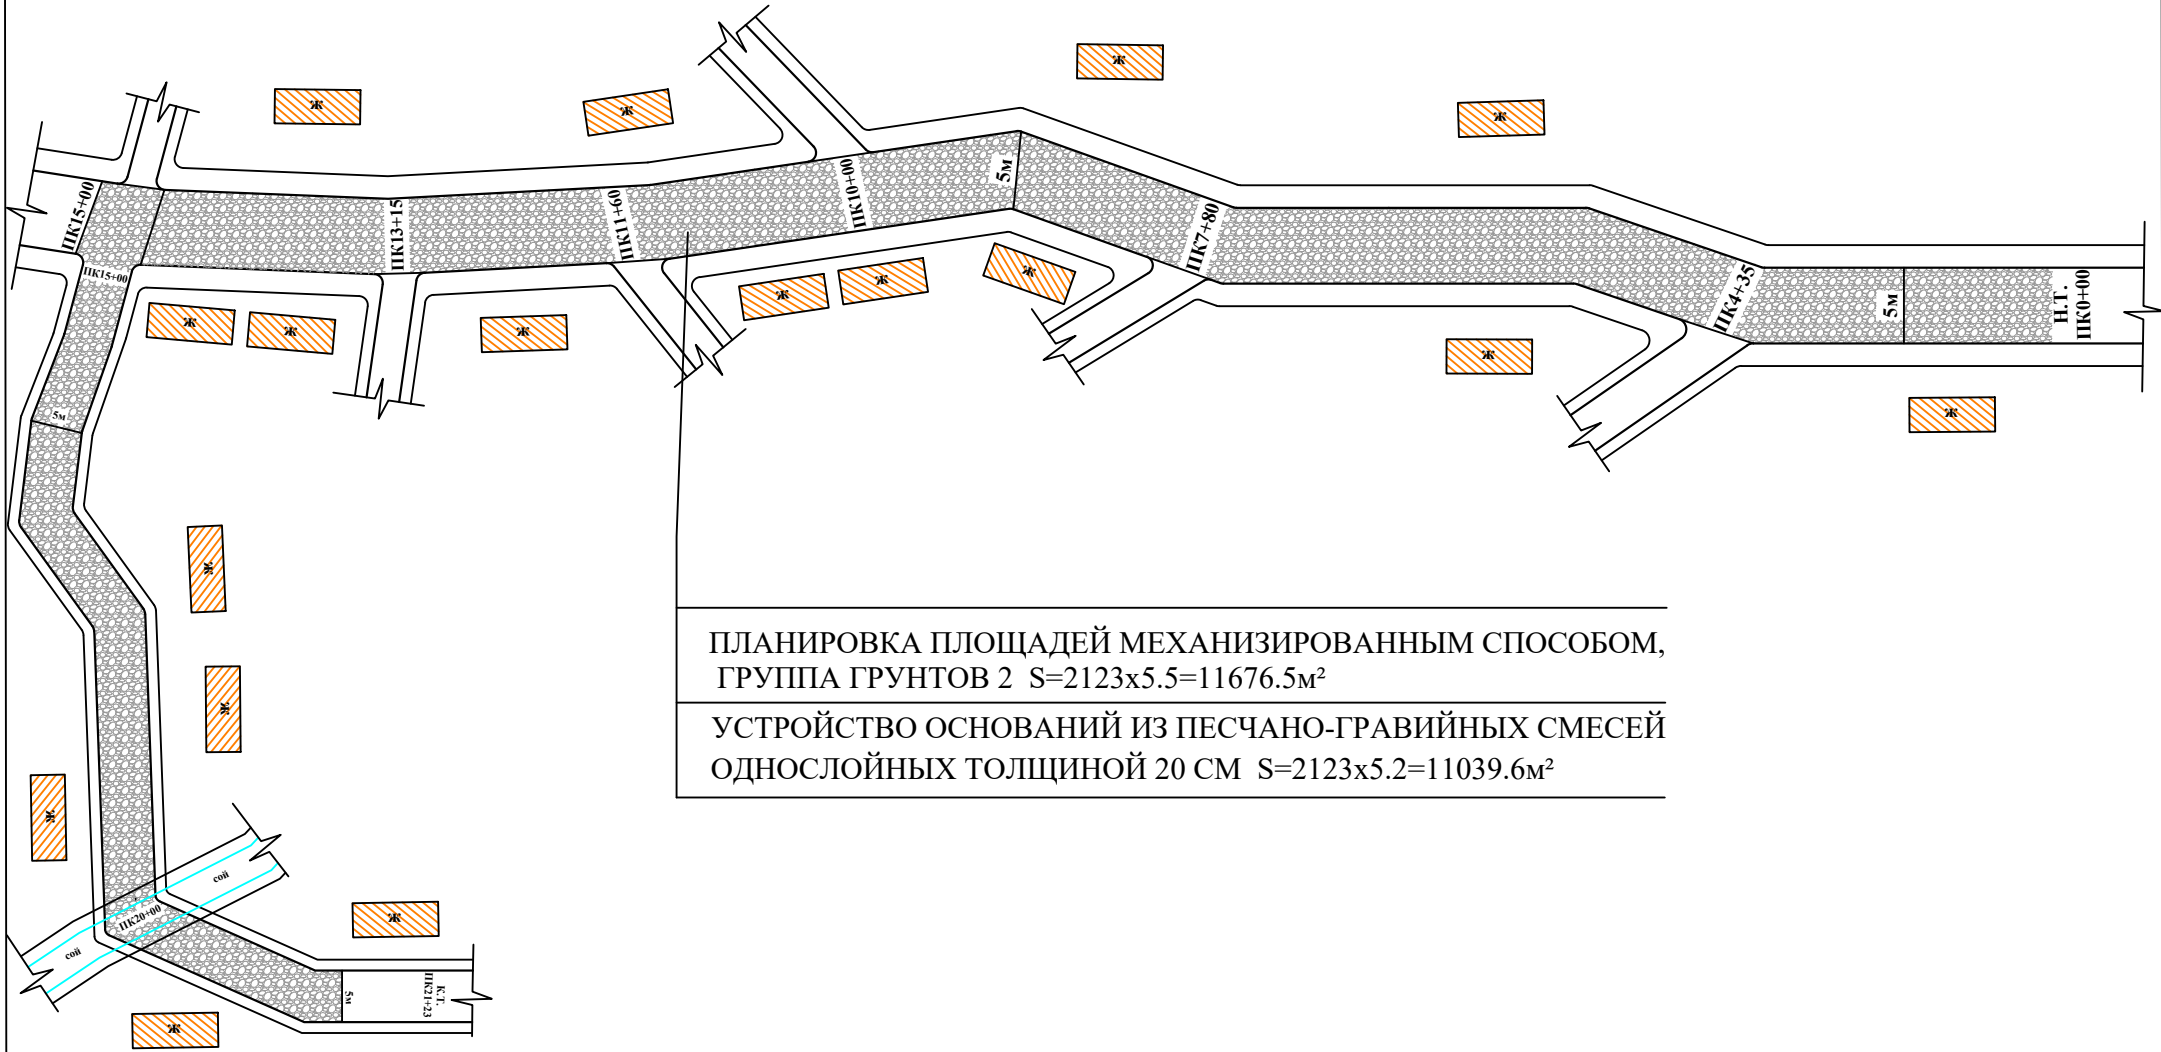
ж

ж

ж

ж

ж

ПК15+00

ПК13+15

ПК11+60

ПК10+00

5м

ПК7+80

ПК4+35

5м

Н.Т.
ПК0+00

ПК15+00

ж

ж

ж

ж

ж

ж

ж

ж

5м

ж

ж

ж

ПЛАНИРОВКА ПЛОЩАДЕЙ МЕХАНИЗИРОВАННЫМ СПОСОБОМ, ГРУППА ГРУНТОВ 2 S=2123x5.5=11676.5м²

УСТРОЙСТВО ОСНОВАНИЙ ИЗ ПЕСЧАНО-ГРАВИЙНЫХ СМЕСЕЙ ОДНОСЛОЙНЫХ ТОЛЩИНОЙ 20 СМ S=2123x5.2=11039.6м²

ж

сой

ПК20+00

сой

ж

5м

К.Т.
ПК21+23

ж